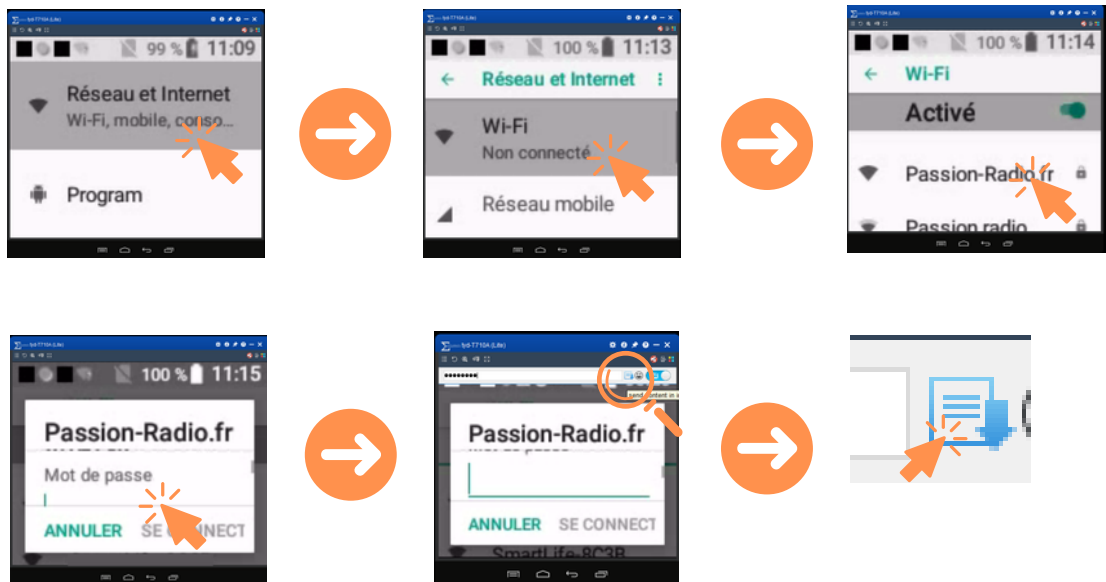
99 % 11:09

Réseau et Internet
Wi-Fi, mobile, conso...

Program

100 % 11:13

Réseau et Internet

Wi-Fi
Non connecté

Réseau mobile

100 % 11:14

Wi-Fi

Activé

Passion-Radio.fr

Passion radio

100 % 11:15

Passion-Radio.fr

Mot de passe

ANNULER SE CONNECT

••••••••

Passion-Radio.fr

ANNULER SE CONNECT

SmartLife-8C3B